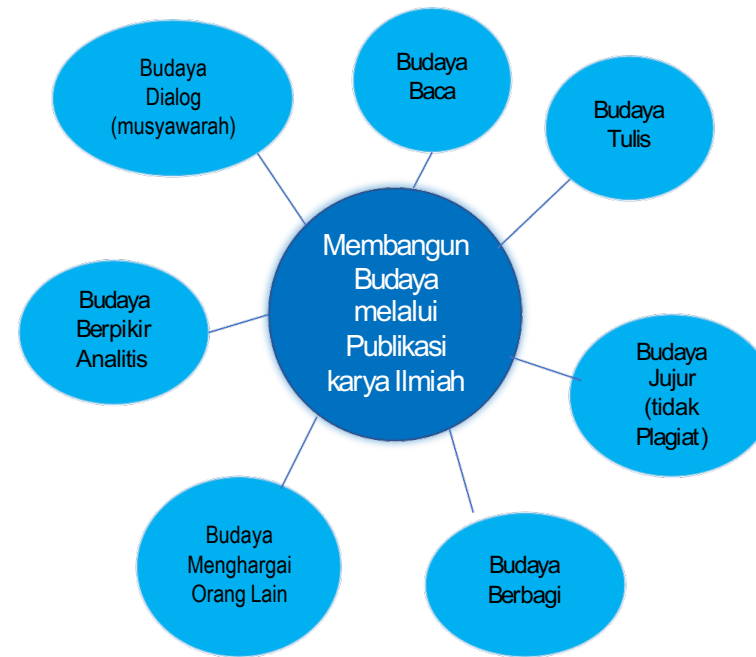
Membangun Budaya melalui Publikasi karya Ilmiah

Budaya Dialog (musyawarah)

Budaya Baca

Budaya Tulis

Budaya Berpikir Analitis

Budaya Jujur (tidak Plagiat)

Budaya Menghargai Orang Lain

Budaya Berbagi